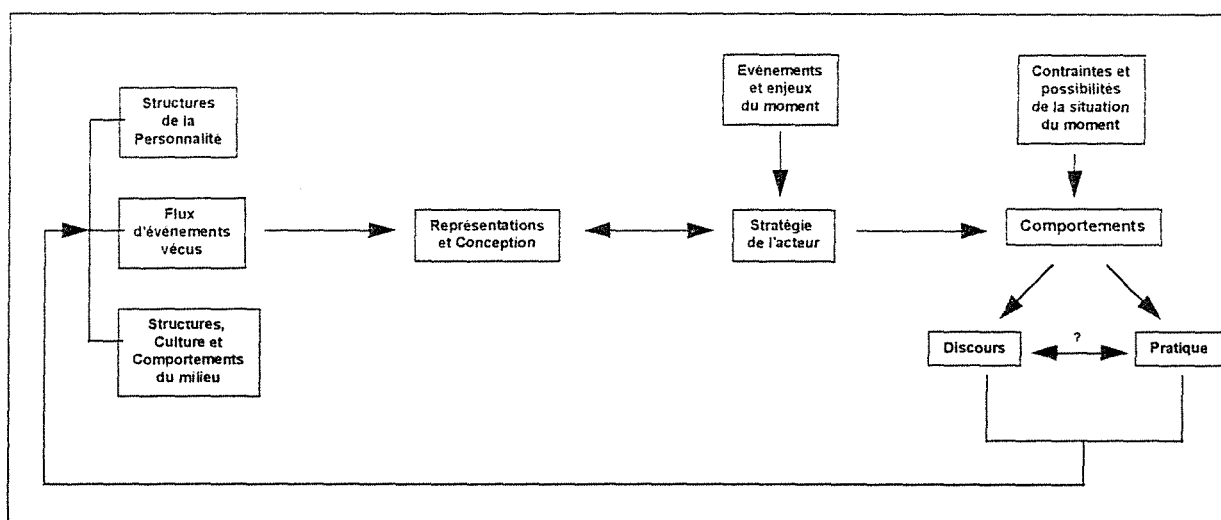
Structures de la Personnalité

Flux d'évènements vécus

Structures, Culture et Comportements du milieu

Représentations et Conception

Evènements et enjeux du moment

Stratégie de l'acteur

Contraintes et possibilités de la situation du moment

Comportements

Discours

?

Pratique